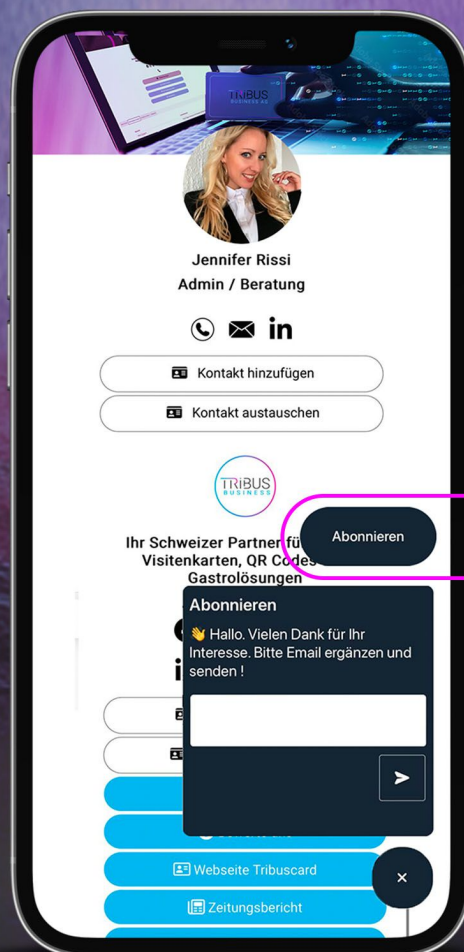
TRIBUS BUSINESS AG

Jennifer Rissi
Admin / Beratung

in

Kontakt hinzufügen

Kontakt austauschen

TRIBUS BUSINESS

Ihr Schweizer Partner für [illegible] Visitenkarten, QR Codes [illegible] Gastrolösungen

Abonnieren

Abonnieren

👋 Hallo. Vielen Dank für Ihr Interesse. Bitte Email ergänzen und senden !

Webseite Tribuscard

Zeitungsbericht

×